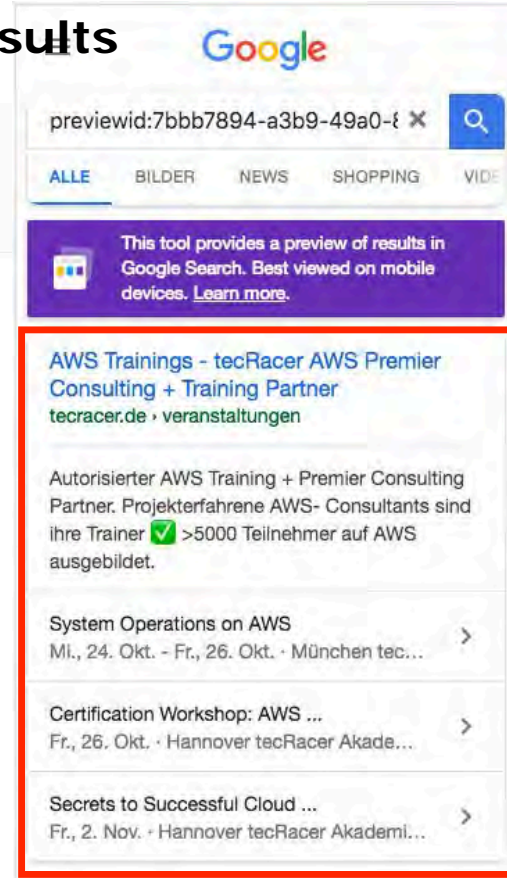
sults

Google

previewid:7bbb7894-a3b9-49a0-8

ALLE BILDER NEWS SHOPPING VIDE

This tool provides a preview of results in Google Search. Best viewed on mobile devices. Learn more.

AWS Trainings - tecRacer AWS Premier Consulting + Training Partner
tecracer.de › veranstaltungen

Autorisierter AWS Training + Premier Consulting Partner. Projekterfahrene AWS- Consultants sind ihre Trainer ✅ >5000 Teilnehmer auf AWS ausgebildet.

System Operations on AWS
Mi., 24. Okt. - Fr., 26. Okt. · München tec...

Certification Workshop: AWS ...
Fr., 26. Okt. · Hannover tecRacer Akade...

Secrets to Successful Cloud ...
Fr., 2. Nov. · Hannover tecRacer Akademi...